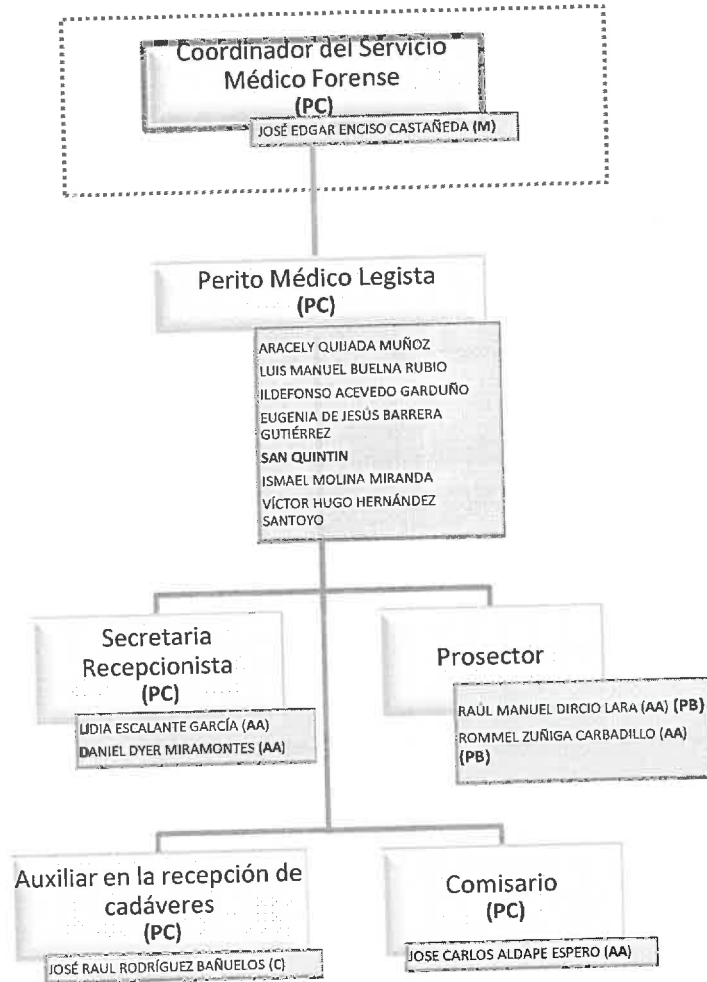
Coordinador del Servicio Médico Forense
(PC)
JOSÉ EDGAR ENCISO CASTAÑEDA (M)

Perito Médico Legista
(PC)
ARACELY QUIJADA MUÑOZ
LUIS MANUEL BUELNA RUBIO
ILDEFONSO ACEVEDO GARDUÑO
EUGENIA DE JESÚS BARRERA GUTIÉRREZ
SAN QUINTIN
ISMAEL MOLINA MIRANDA
VÍCTOR HUGO HERNÁNDEZ SANTOYO

Secretaria Recepcionista
(PC)
LIDIA ESCALANTE GARCÍA (AA)
DANIEL DYER MIRAMONTES (AA)

Prosector
RAUL MANUEL DIRCIO LARA (AA) (PB)
ROMMEL ZUÑIGA CARBADILLO (AA) (PB)

Auxiliar en la recepción de cadáveres
(PC)
JOSÉ RAUL RODRÍGUEZ BAÑUELOS (C)

Comisario
(PC)
JOSE CARLOS ALDAPE ESPERO (AA)